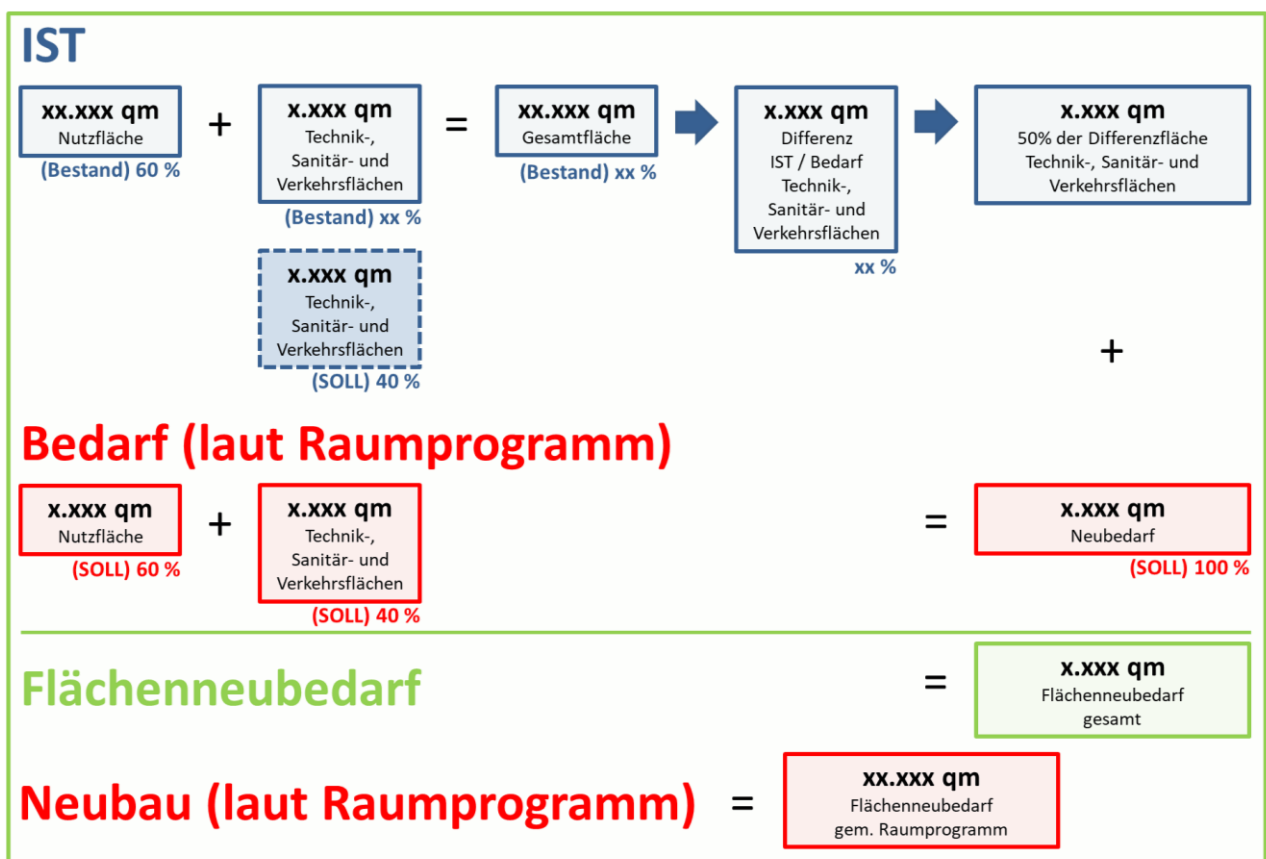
IST

xx.xxx qm
Nutzfläche
(Bestand) 60 %

+

x.xxx qm
Technik-, Sanitär- und Verkehrsflächen
(Bestand) xx %

=

xx.xxx qm
Gesamtfläche
(Bestand) xx %

x.xxx qm
Differenz IST / Bedarf Technik-, Sanitär- und Verkehrsflächen
xx %

x.xxx qm
50% der Differenzfläche Technik-, Sanitär- und Verkehrsflächen

x.xxx qm
Technik-, Sanitär- und Verkehrsflächen
(SOLL) 40 %

+

Bedarf (laut Raumprogramm)

x.xxx qm
Nutzfläche
(SOLL) 60 %

+

x.xxx qm
Technik-, Sanitär- und Verkehrsflächen
(SOLL) 40 %

=

x.xxx qm
Neubedarf
(SOLL) 100 %

Flächenneubedarf

=

x.xxx qm
Flächenneubedarf gesamt

Neubau (laut Raumprogramm)

=

xx.xxx qm
Flächenneubedarf gem. Raumprogramm